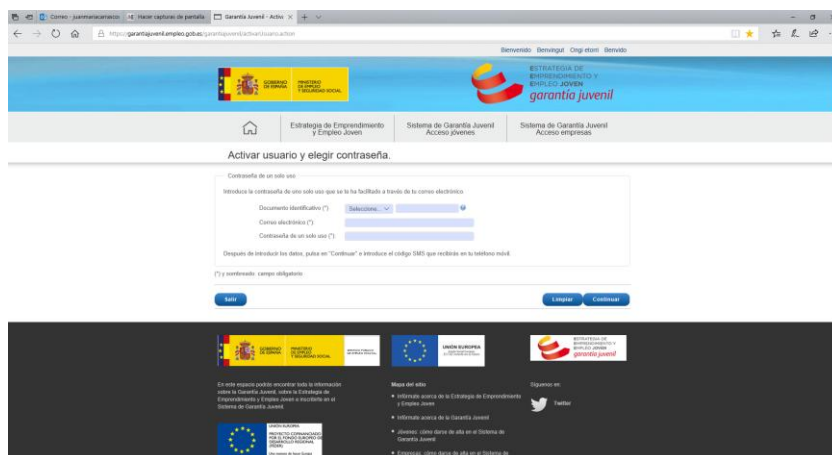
Correo - juanmariacurriarco | Hacer capturas de pantalla | Garantía Juvenil - Activ × | + ∨

https://garantiajuvenil.empleo.gob.es/garantiajuvenil/activarUsuario.action

Bienvenido Benvingut Ongi etorri Benvido

GOBIERNO DE ESPAÑA | MINISTERIO DE EMPLEO Y SEGURIDAD SOCIAL

ESTRATEGIA DE EMPRENDIMIENTO Y EMPLEO JOVEN
garantía juvenil

Estrategia de Emprendimiento y Empleo Joven | Sistema de Garantía Juvenil Acceso jóvenes | Sistema de Garantía Juvenil Acceso empresas

Activar usuario y elegir contraseña.

Contraseña de un solo uso

Introduzca la contraseña de uno solo uso que se le ha facilitado a través de su correo electrónico.

Documento identificativo (*) Seleccione... ∨

Correo electrónico (*)

Contraseña de un solo uso (*)

Después de introducir los datos, pulse en "Continuar" e introduce el código SMS que recibirás en tu teléfono móvil.

(*) y sombreado: campo obligatorio

Salir

Limpiar | Continuar

GOBIERNO DE ESPAÑA | MINISTERIO DE EMPLEO Y SEGURIDAD SOCIAL | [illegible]

UNIÓN EUROPEA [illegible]

ESTRATEGIA DE EMPRENDIMIENTO Y EMPLEO JOVEN garantía juvenil

En este espacio podrás encontrar toda la información sobre la Garantía Juvenil, sobre la Estrategia de Emprendimiento y Empleo Joven e inscribirte en el Sistema de Garantía Juvenil

Mapa del sitio
• Infórmate acerca de la Estrategia de Emprendimiento y Empleo Joven
• Infórmate acerca de la Garantía Juvenil
• Jóvenes: cómo darse de alta en el Sistema de Garantía Juvenil
• Empresas: cómo darse de alta en el Sistema de

Síguenos en:
Twitter

UNIÓN EUROPEA
PROYECTO COFINANCIADO POR EL FONDO EUROPEO DE DESARROLLO REGIONAL (FEDER)
Una manera de hacer Europa